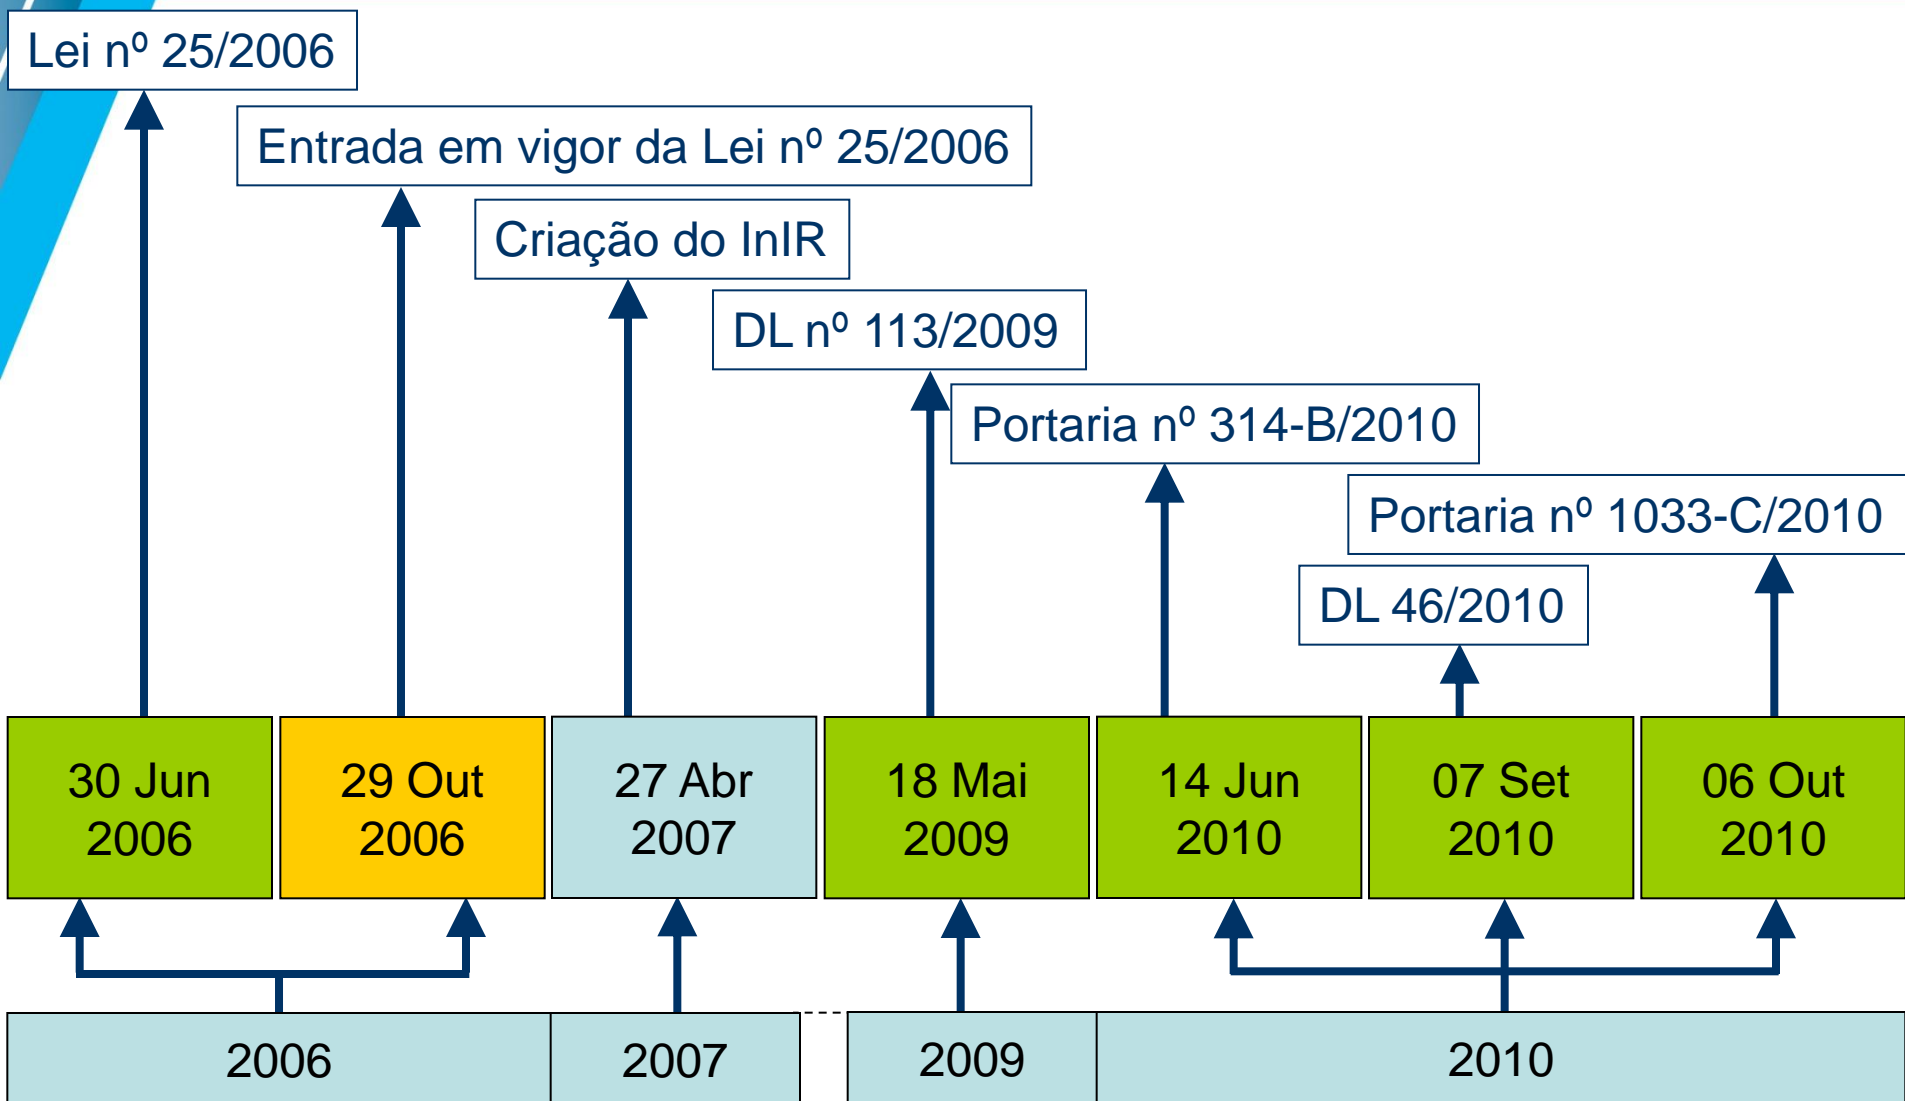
Lei nº 25/2006

Entrada em vigor da Lei nº 25/2006

Criação do InIR

DL nº 113/2009

Portaria nº 314-B/2010

Portaria nº 1033-C/2010

DL 46/2010

30 Jun 2006

29 Out 2006

27 Abr 2007

18 Mai 2009

14 Jun 2010

07 Set 2010

06 Out 2010

2006

2007

2009

2010